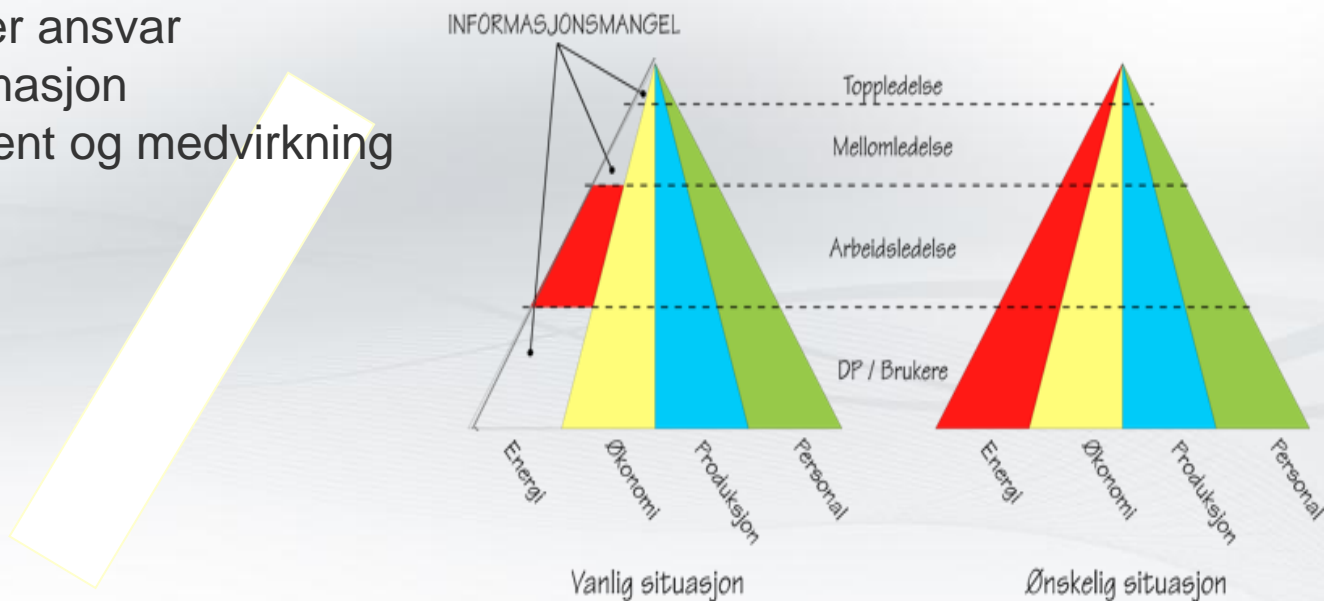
er ansvar
nasjon
ent og medvirkning

INFORMASJONSMANGEL

Toppledelse
Mellomledelse
Arbeidsledelse
DP / Brukere

Energi
Økonomi
Produksjon
Personal

Vanlig situasjon

Energi
Økonomi
Produksjon
Personal

Ønskelig situasjon